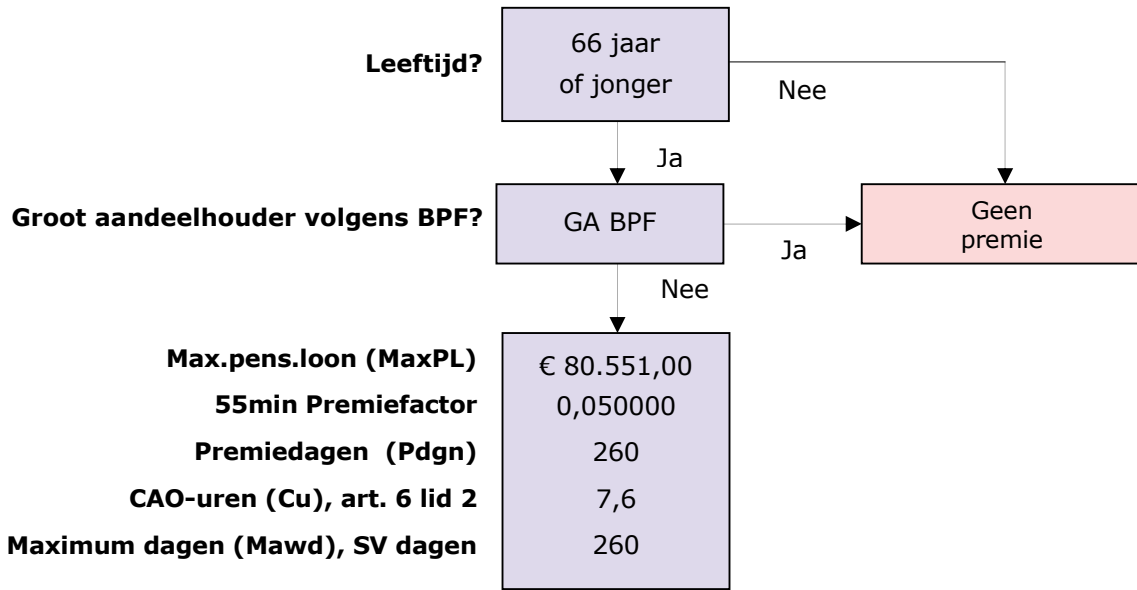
Leeftijd?

66 jaar of jonger

Nee

Ja

Groot aandeelhouder volgens BPF?

GA BPF

Ja

Geen premie

Nee

Max.pens.loon (MaxPL)
55min Premiefactor
Premiedagen (Pdgn)
CAO-uren (Cu), art. 6 lid 2
Maximum dagen (Mawd), SV dagen

€ 80.551,00
0,050000
260
7,6
260